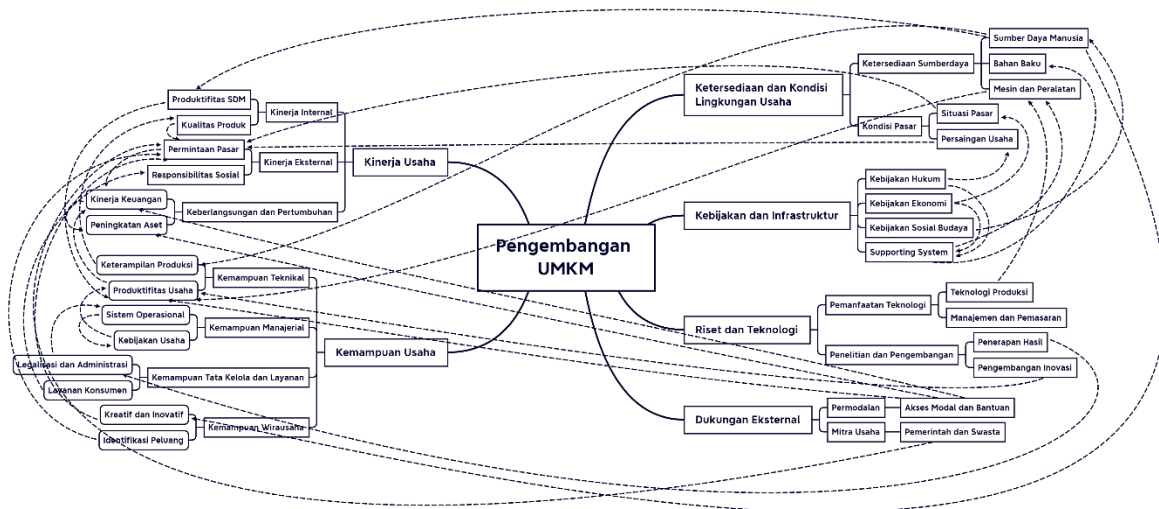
Pengembangan UMKM

Kinerja Usaha

Kinerja Internal
Produktifitas SDM
Kualitas Produk

Kinerja Eksternal
Permintaan Pasar
Responsibilitas Sosial

Keberlangsungan dan Pertumbuhan
Kinerja Keuangan
Peningkatan Aset

Kemampuan Usaha

Kemampuan Teknikal
Keterampilan Produksi
Produktifitas Usaha

Kemampuan Manajerial
Sistem Operasional
Kebijakan Usaha

Kemampuan Tata Kelola dan Layanan
Legalisasi dan Administrasi
Layanan Konsumen

Kemampuan Wirausaha
Kreatif dan Inovatif
Identifikasi Peluang

Ketersediaan dan Kondisi Lingkungan Usaha

Ketersediaan Sumberdaya
Sumber Daya Manusia
Bahan Baku
Mesin dan Peralatan

Kondisi Pasar
Situasi Pasar
Persaingan Usaha

Kebijakan dan Infrastruktur
Kebijakan Hukum
Kebijakan Ekonomi
Kebijakan Sosial Budaya
Supporting System

Riset dan Teknologi

Pemanfaatan Teknologi
Teknologi Produksi
Manajemen dan Pemasaran

Penelitian dan Pengembangan
Penerapan Hasil
Pengembangan Inovasi

Dukungan Eksternal

Permodalan
Akses Modal dan Bantuan

Mitra Usaha
Pemerintah dan Swasta